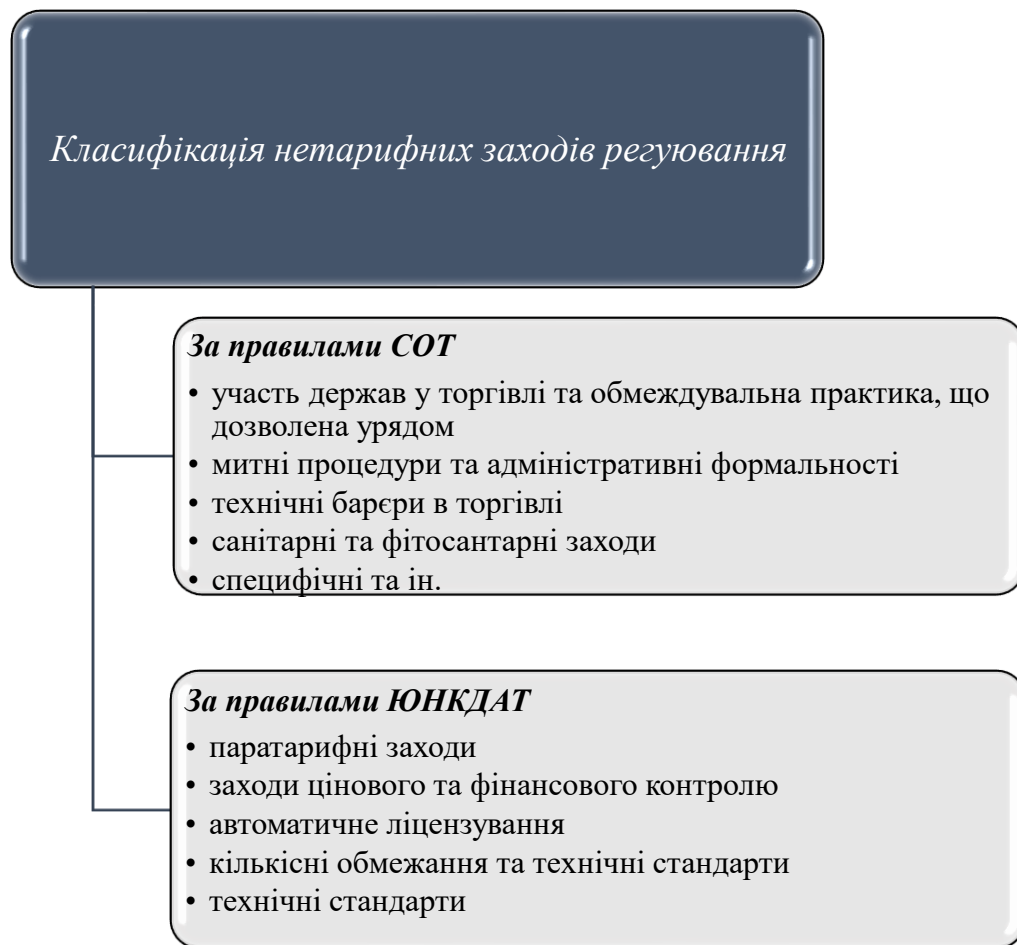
Класифікація нетарифних заходів регуювання

За правилами СОТ

• участь держав у торгівлі та обмеждувальна практика, що дозволена урядом
• митні процедури та адміністративні формальності
• технічні барєри в торгівлі
• санітарні та фітосантарні заходи
• специфічні та ін.

За правилами ЮНКДАТ

• паратарифні заходи
• заходи цінового та фінансового контролю
• автоматичне ліцензування
• кількісні обмежання та технічні стандарти
• технічні стандарти